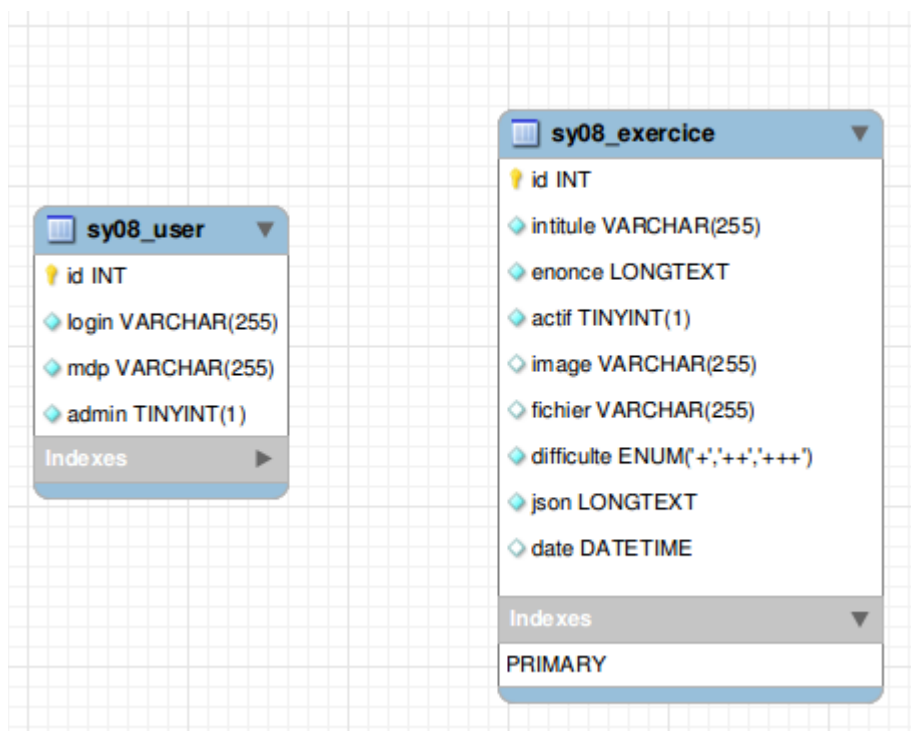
sy08_user

id INT

login VARCHAR(255)

mdp VARCHAR(255)

admin TINYINT(1)

Indexes

sy08_exercice

id INT

intitule VARCHAR(255)

enonce LONGTEXT

actif TINYINT(1)

image VARCHAR(255)

fichier VARCHAR(255)

difficulte ENUM('+','++','+++')

json LONGTEXT

date DATETIME

Indexes

PRIMARY